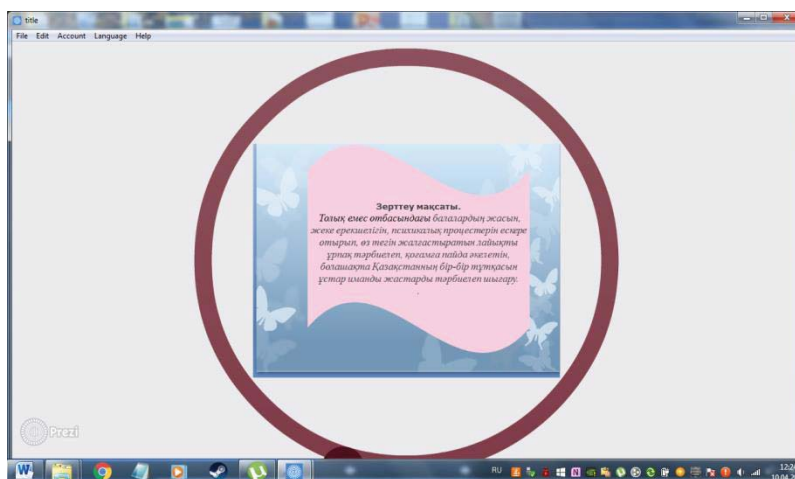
title

File Edit Account Language Help

Зерттеу мақсаты.
Толық емес отбасындағы балалардың жасын, жеке ерекшелігін, психикалық процестерін ескере отырып, өз тегін жалғастыратын лайықты ұрпақ тәрбиелеп, қоғамға пайда әкелетін, болашақта Қазақстанның бір-бір тұтқасын ұстар имандй жастарды тәрбиелеп шығару.

Prezi

RU

12:
10.04.